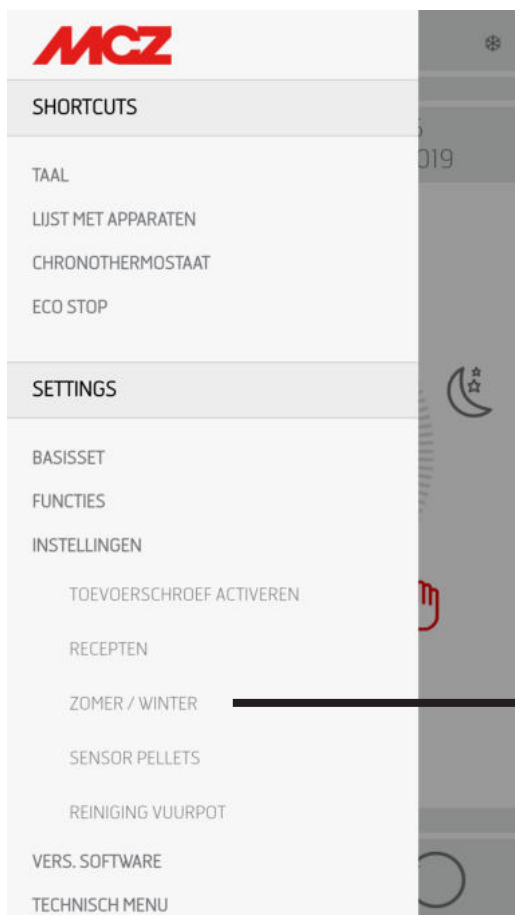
MCZ

SHORTCUTS

TAAL

LIJST MET APPARATEN

CHRONOTHERMOSTAAT

ECO STOP

SETTINGS

BASISSET

FUNCTIES

INSTELLINGEN

TOEVOERSCHROEF ACTIVEREN

RECEPTEN

ZOMER / WINTER

SENSOR PELLETS

REINIGING VUURPOT

VERS. SOFTWARE

TECHNISCH MENU